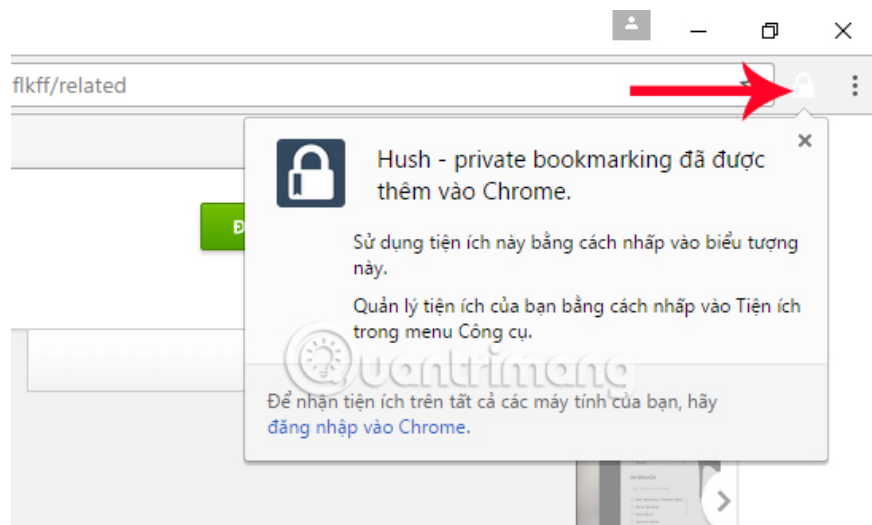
flkff/related

Hush - private bookmarking đã được thêm vào Chrome.

Sử dụng tiện ích này bằng cách nhấp vào biểu tượng này.

Quản lý tiện ích của bạn bằng cách nhấp vào Tiện ích trong menu Công cụ.

Để nhận tiện ích trên tất cả các máy tính của bạn, hãy đăng nhập vào Chrome.

Quantrimang